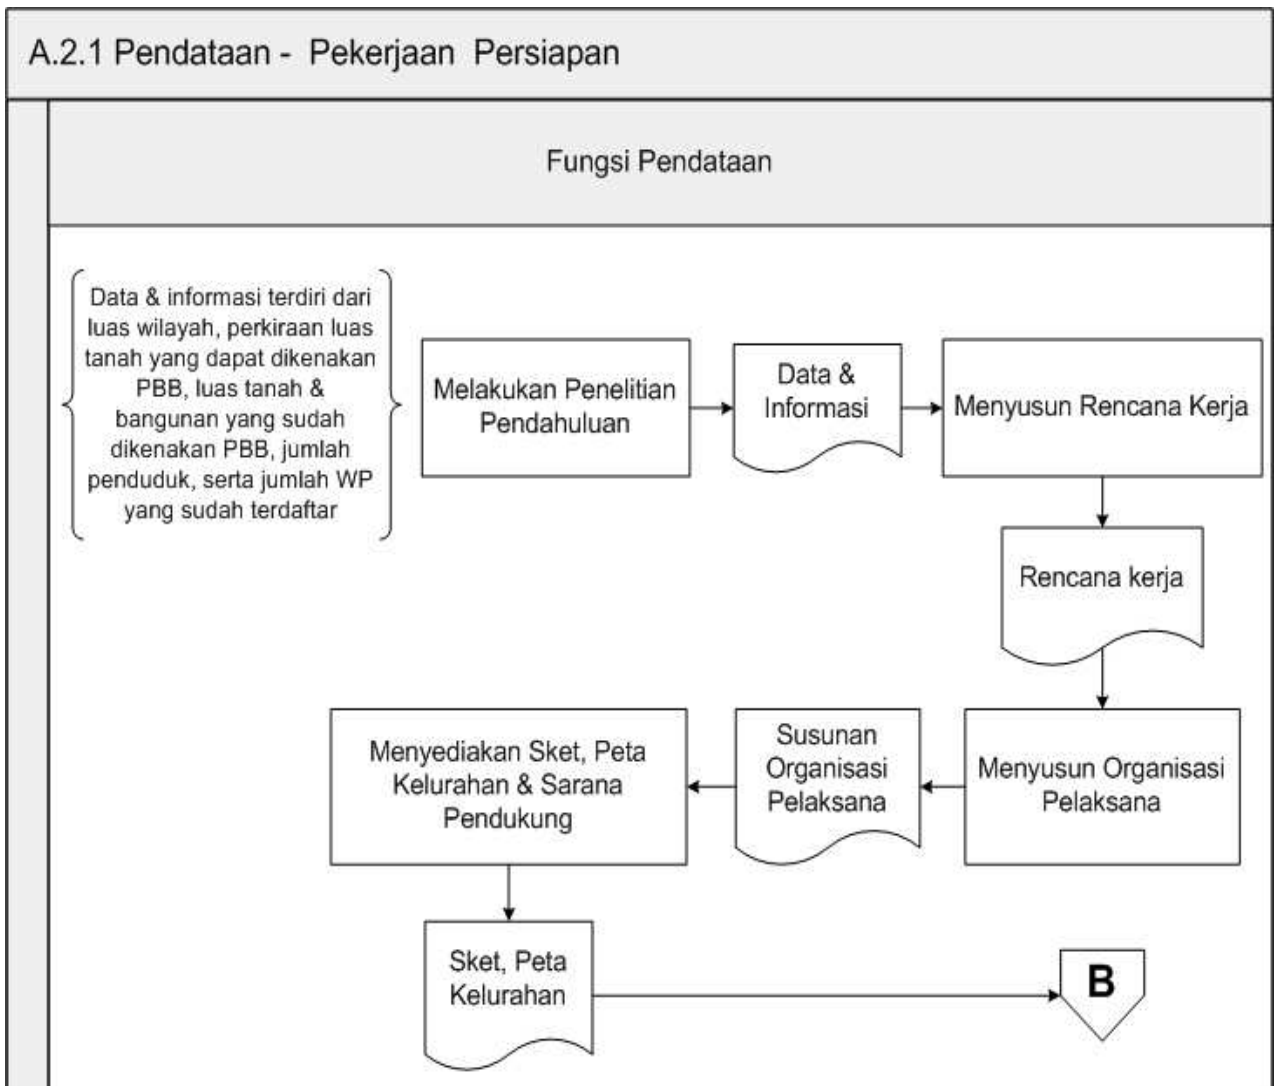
A.2.1 Pendataan - Pekerjaan Persiapan

Fungsi Pendataan

Data & informasi terdiri dari luas wilayah, perkiraan luas tanah yang dapat dikenakan PBB, luas tanah & bangunan yang sudah dikenakan PBB, jumlah penduduk, serta jumlah WP yang sudah terdaftar

Melakukan Penelitian Pendahuluan

Data & Informasi

Menyusun Rencana Kerja

Rencana kerja

Menyusun Organisasi Pelaksana

Susunan Organisasi Pelaksana

Menyediakan Sket, Peta Kelurahan & Sarana Pendukung

Sket, Peta Kelurahan

B